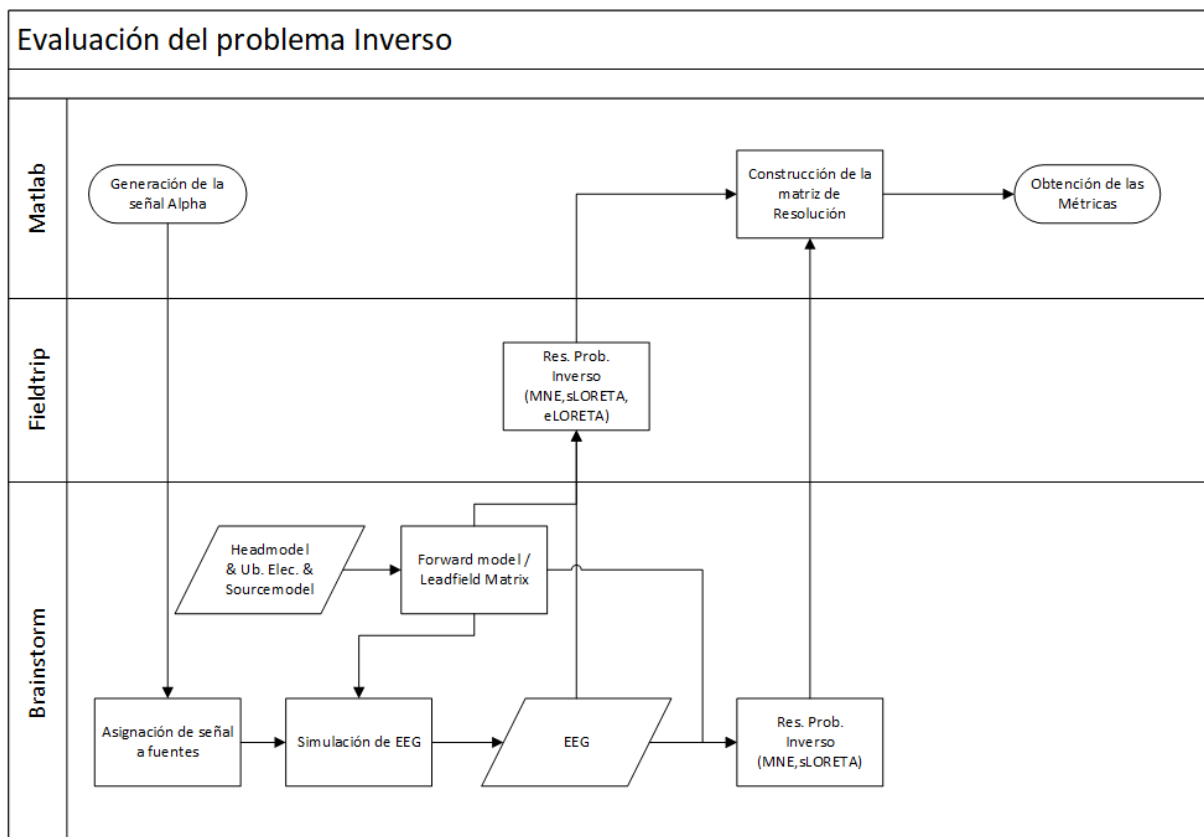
Evaluación del problema Inverso

Matlab

Generación de la señal Alpha

Construcción de la matriz de Resolución

Obtención de las Métricas

Fieldtrip

Res. Prob. Inverso (MNE,sLORETA, eLORETA)

Brainstorm

Headmodel & Ub. Elec. & Sourcemodel

Forward model / Leadfield Matrix

Asignación de señal a fuentes

Simulación de EEG

EEG

Res. Prob. Inverso (MNE,sLORETA)